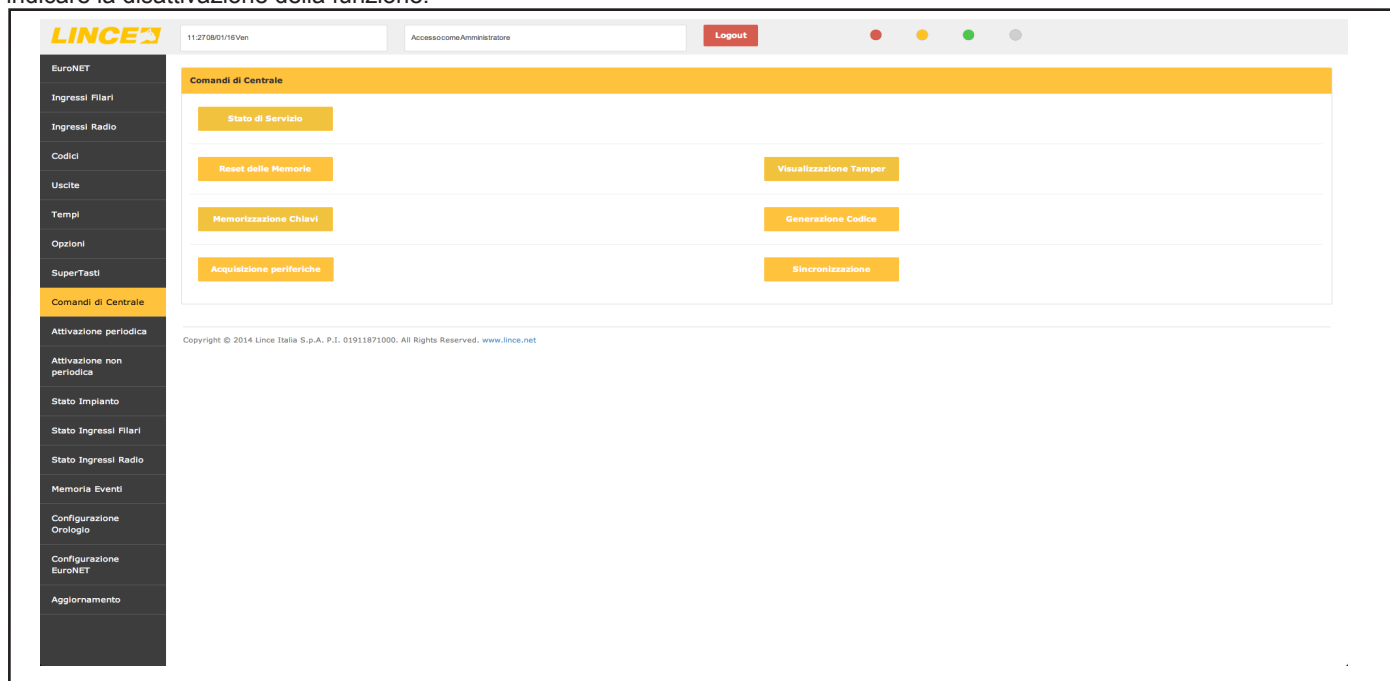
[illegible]

LINCE

11:2708/01/16Ven

AccessocomeAmministratore

Logout

EuroNET
Ingressi Filari
Ingressi Radio
Codici
Uscite
Tempi
Opzioni
SuperTasti
Comandi di Centrale
Attivazione periodica
Attivazione non periodica
Stato Impianto
Stato Ingressi Filari
Stato Ingressi Radio
Memoria Eventi
Configurazione Orologio
Configurazione EuroNET
Aggiornamento

Comandi di Centrale

Stato di Servizio

Reset delle Memorie

Visualizzazione Tamper

Memorizzazione Chiavi

Generazione Codice

Acquisizione periferiche

Sincronizzazione

Copyright © 2014 Lince Italia S.p.A. P.I. 01911871000. All Rights Reserved. www.lince.net